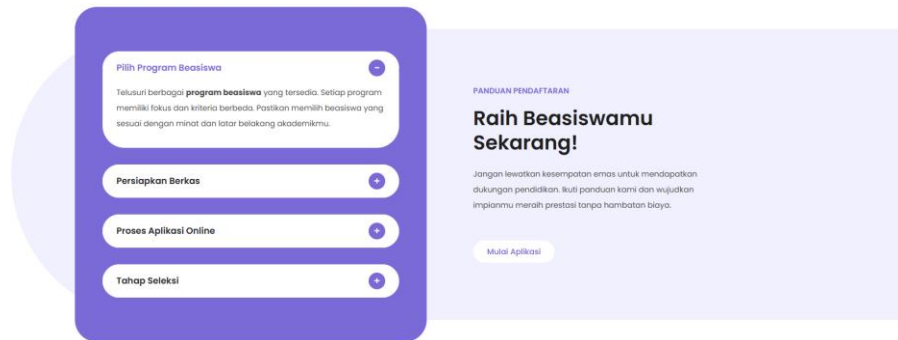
Pilih Program Beasiswa

Telusuri berbagai **program beasiswa** yang tersedia. Setiap program memiliki fokus dan kriteria berbeda. Pastikan memilih beasiswa yang sesuai dengan minat dan latar belakang akademikmu.

Persiapkan Berkas

Proses Aplikasi Online

Tahap Seleksi

PANDUAN PENDAFTARAN

Raih Beasiswamu Sekarang!

Jangan lewatkan kesempatan emas untuk mendapatkan dukungan pendidikan. Ikuti panduan kami dan wujudkan impianmu meraih prestasi tanpa hambatan biaya.

Mulai Aplikasi